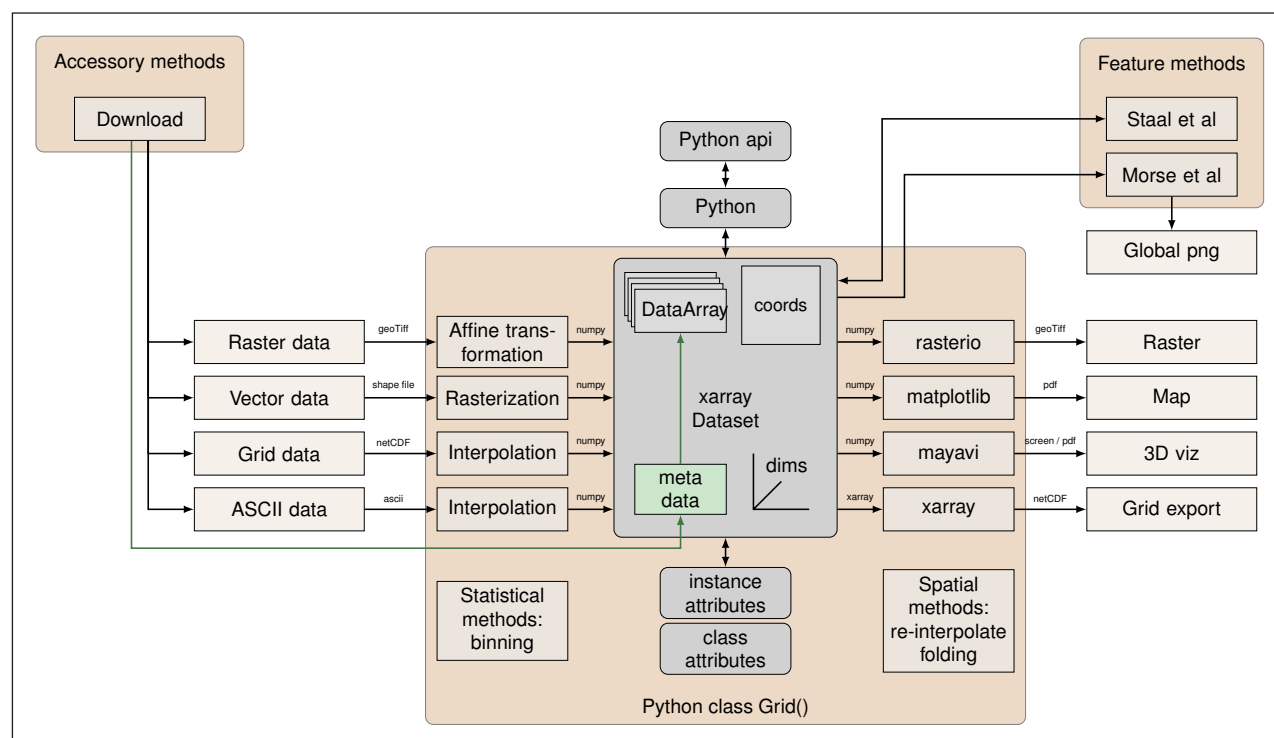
Accessory methods

Download

Feature methods

Staal et al

Morse et al

Global png

Python api

Python

Raster data

geoTiff

Affine transformation

numpy

Vector data

shape file

Rasterization

numpy

Grid data

netCDF

Interpolation

numpy

ASCII data

ascii

Interpolation

numpy

DataArray

coords

xarray Dataset

meta data

dims

numpy

rasterio

geoTiff

Raster

numpy

matplotlib

pdf

Map

numpy

mayavi

screen / pdf

3D viz

xarray

xarray

netCDF

Grid export

Statistical methods: binning

instance attributes

class attributes

Spatial methods: re-interpolate folding

Python class Grid()